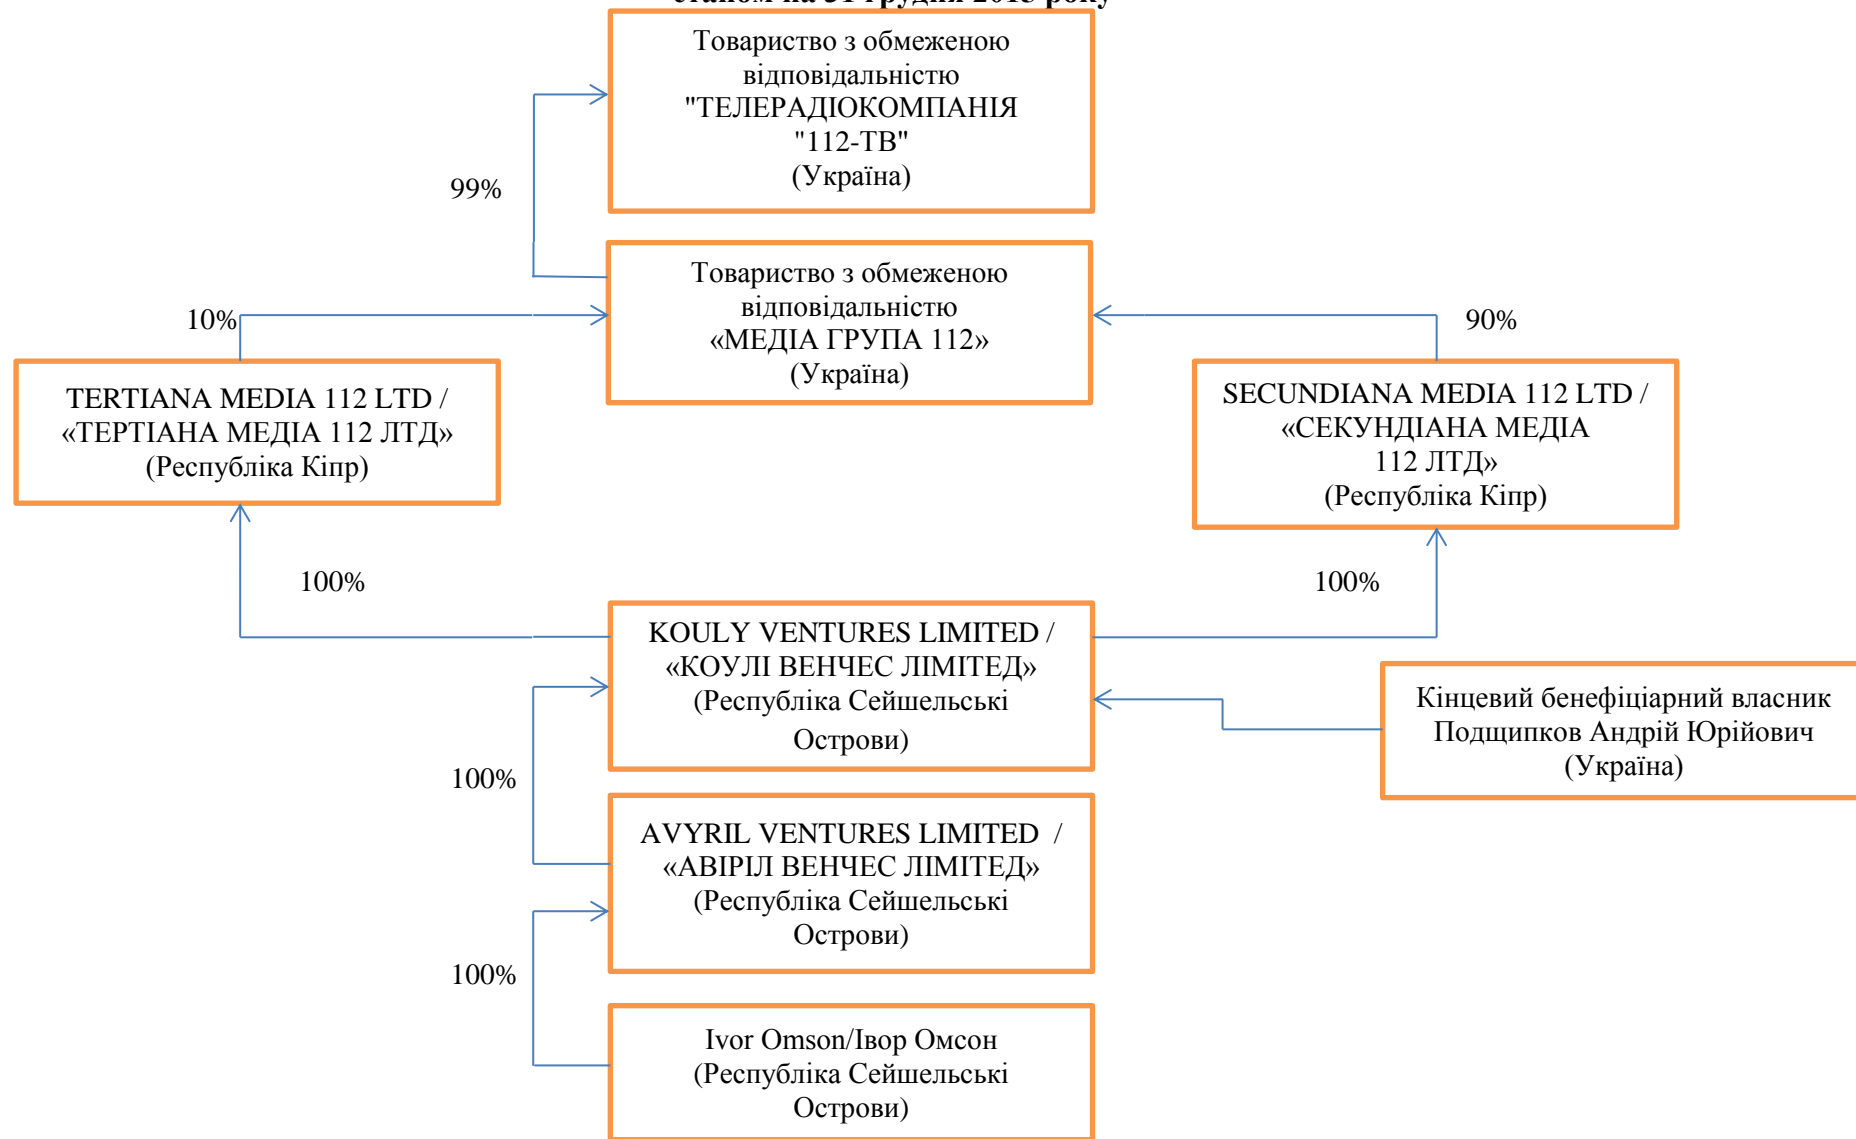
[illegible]

Товариство з обмеженою відповідальністю "ТЕЛЕРАДІОКОМПАНІЯ "112-ТВ" (Україна)

99%

Товариство з обмеженою відповідальністю «МЕДІА ГРУПА 112» (Україна)

10%

90%

TERTIANA MEDIA 112 LTD / «ТЕРТІАНА МЕДІА 112 ЛТД» (Республіка Кіпр)

SECUNDIANA MEDIA 112 LTD / «СЕКУНДІАНА МЕДІА 112 ЛТД» (Республіка Кіпр)

100%

100%

KOULY VENTURES LIMITED / «КОУЛІ ВЕНЧЕС ЛІМІТЕД» (Республіка Сейшельські Острови)

Кінцевий бенефіціарний власник Подщипков Андрій Юрійович (Україна)

100%

AVYRIL VENTURES LIMITED / «АВІРІЛ ВЕНЧЕС ЛІМІТЕД» (Республіка Сейшельські Острови)

100%

Ivor Omson/Івор Омсон (Республіка Сейшельські Острови)